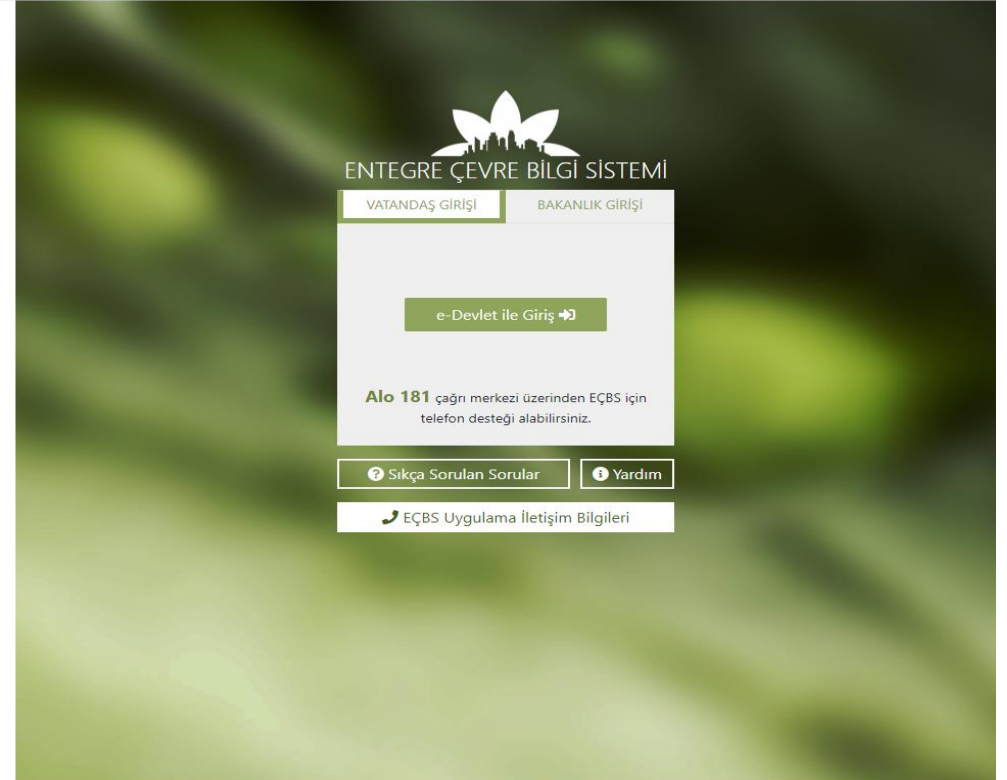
ENTEGRE ÇEVRE BİLGİ SİSTEMİ

VATANDAŞ GİRİŞİ

BAKANLIK GİRİŞİ

e-Devlet ile Giriş

Alo 181 çağrı merkezi üzerinden EÇBS için telefon desteği alabilirsiniz.

Sıkça Sorulan Sorular

Yardım

EÇBS Uygulama İletişim Bilgileri